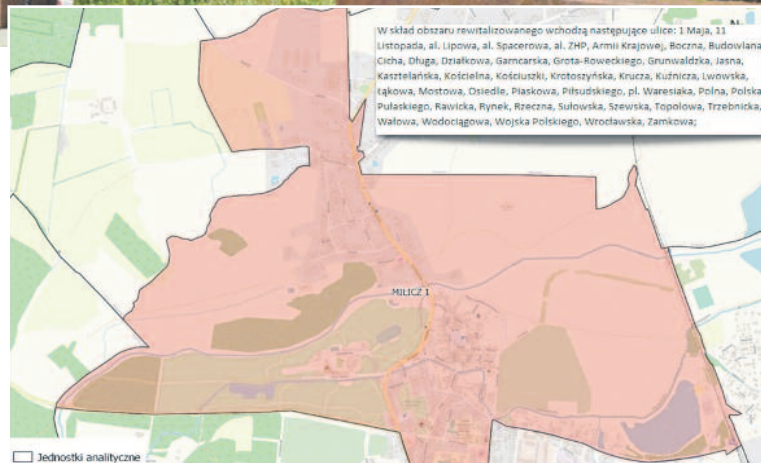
W skład obszaru rewitalizowanego wchodzą następujące ulice: 1 Maja, 11 Listopada, al. Lipowa, al. Spacerowa, al. ZHP, Armii Krajowej, Boczna, Budowlana, Cicha, Długa, Działkowa, Garncarska, Grota-Roweckiego, Grunwaldzka, Jasna, Kasztelańska, Kościelna, Kościuszki, Krotoszyńska, Krucza, Kuźnicza, Lwowska, Łąkowa, Mostowa, Osiedle, Piaskowa, Piłsudskiego, pl. Waresiaka, Polna, Polska, Pułaskiego, Rawicka, Rynek, Rzeczna, Sułowska, Szewska, Topolowa, Trzebnicka, Wałowa, Wodociągowa, Wojska Polskiego, Wrocławska, Zamkowa;

MILICZ 1

Jednostki analityczne